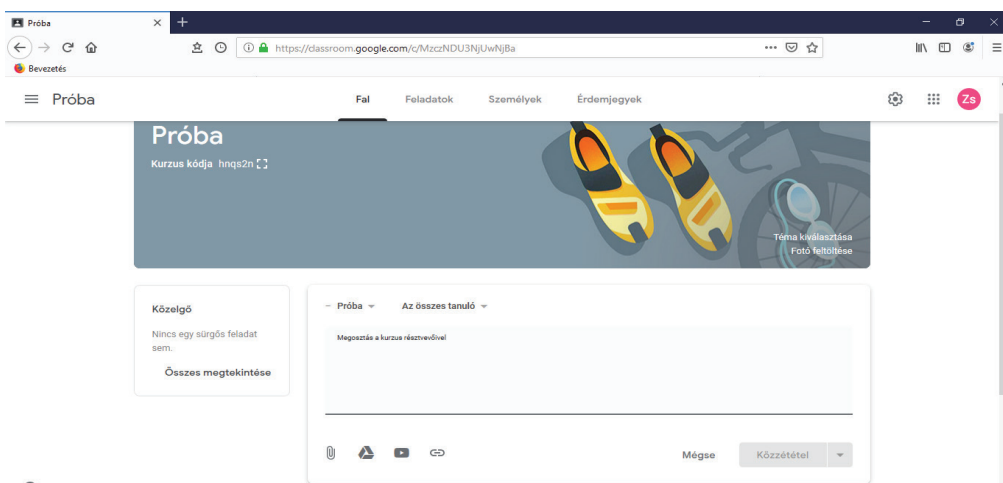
Próba

https://classroom.google.com/c/MzczNDU3NjUwNjBa

Bevezetés

Próba

Fal Feladatok Személyek Érdemjegyek

Zs

Próba

Kurzus kódja hnqs2n

Téma kiválasztása
Fotó feltöltése

Közelgő

Nincs egy sürgős feladat sem.

Összes megtekintése

Próba Az összes tanuló

Megosztás a kurzus résztvevőivel

Mégse Közzététel